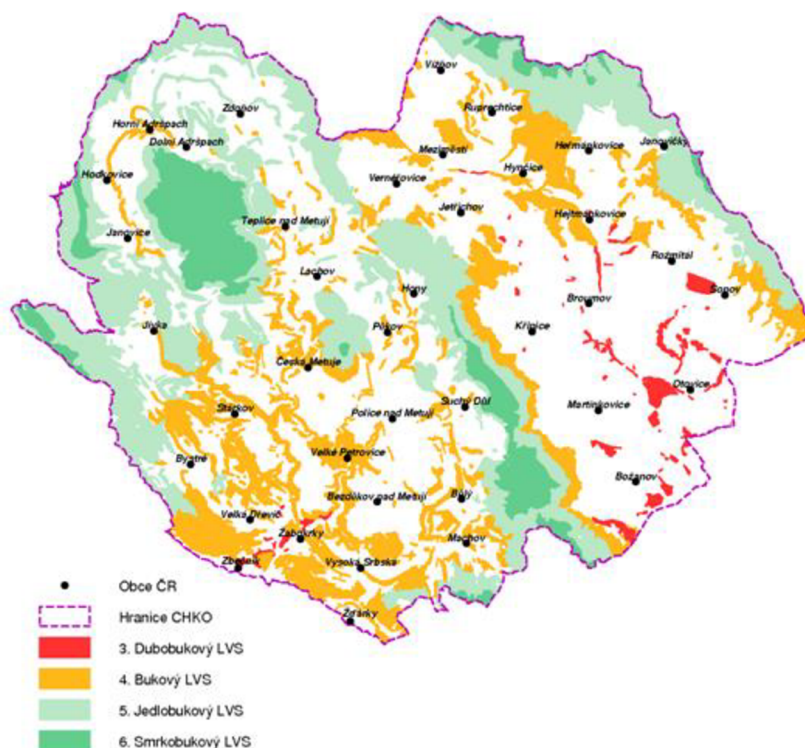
Vižňov
Zdoňov
Horní Adršpach
Dolní Adršpach
Ruprechtice
Heřmánkovice
Janovičky
Meziměstí
Hynčice
Hodkovice
Vernéřovice
Teplice nad Metují
Jetřichov
Hejtmánkovice
Janovice
Rožmitál
Lachov
Hony
Šonov
Broumov
Jívka
Pěkov
Křinice
Česká Metuje
Otovice
Martínkovice
Suchý Důl
Stárkov
Police nad Metují
Bystré
Velké Petrovice
Božanov
Bezděkov nad Metují
Velká Dřevíč
Bukovice
Zábrodí
Machov
Zbečník
Vysoká Srbská
Žďárky

Obce ČR
Hranice CHKO
3. Dubobukový LVS
4. Bukový LVS
5. Jedlobukový LVS
6. Smrkobukový LVS